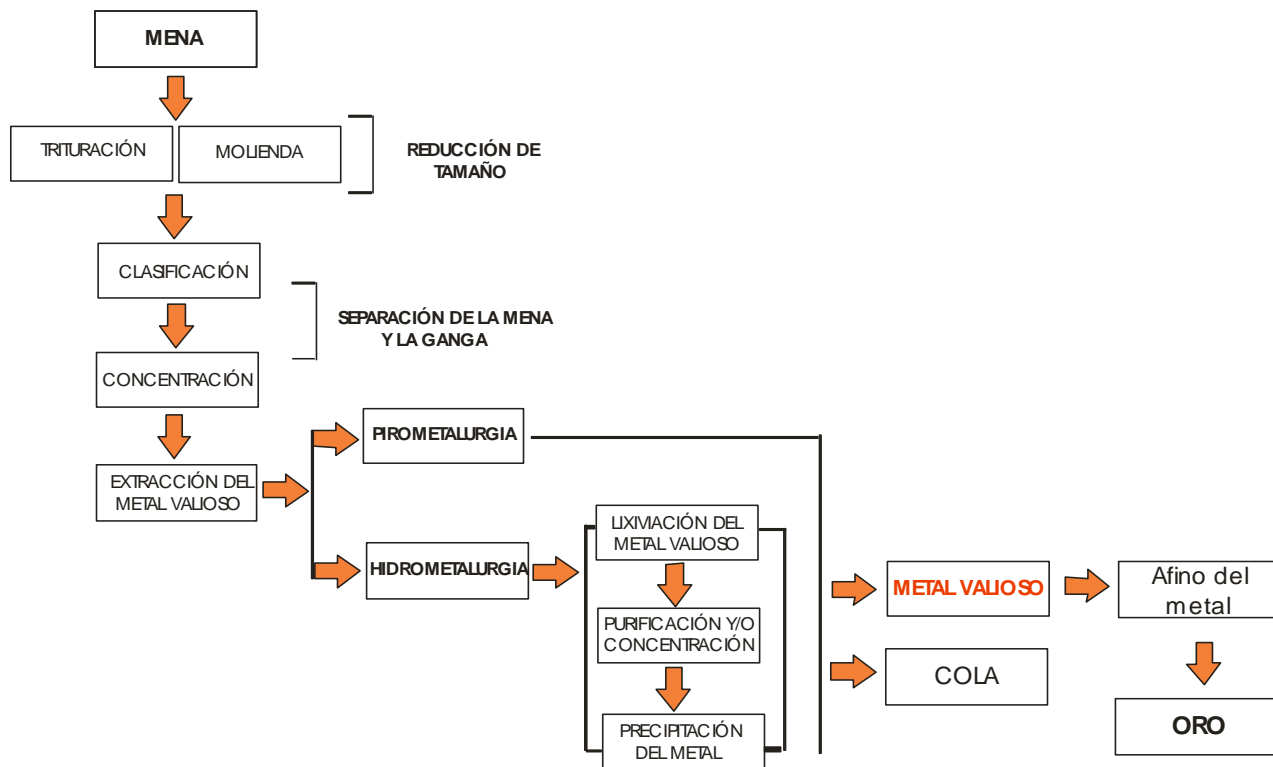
MENA

TRITURACIÓN

MOLIENDA

REDUCCIÓN DE TAMAÑO

CLASIFICACIÓN

SEPARACIÓN DE LA MENA Y LA GANGA

CONCENTRACIÓN

EXTRACCIÓN DEL METAL VALIOSO

PIROMETALURGIA

HIDROMETALURGIA

LIXIVIACIÓN DEL METAL VALIOSO

PURIFICACIÓN Y/O CONCENTRACIÓN

PRECIPITACIÓN DEL METAL

METAL VALIOSO

Afino del metal

COLA

ORO